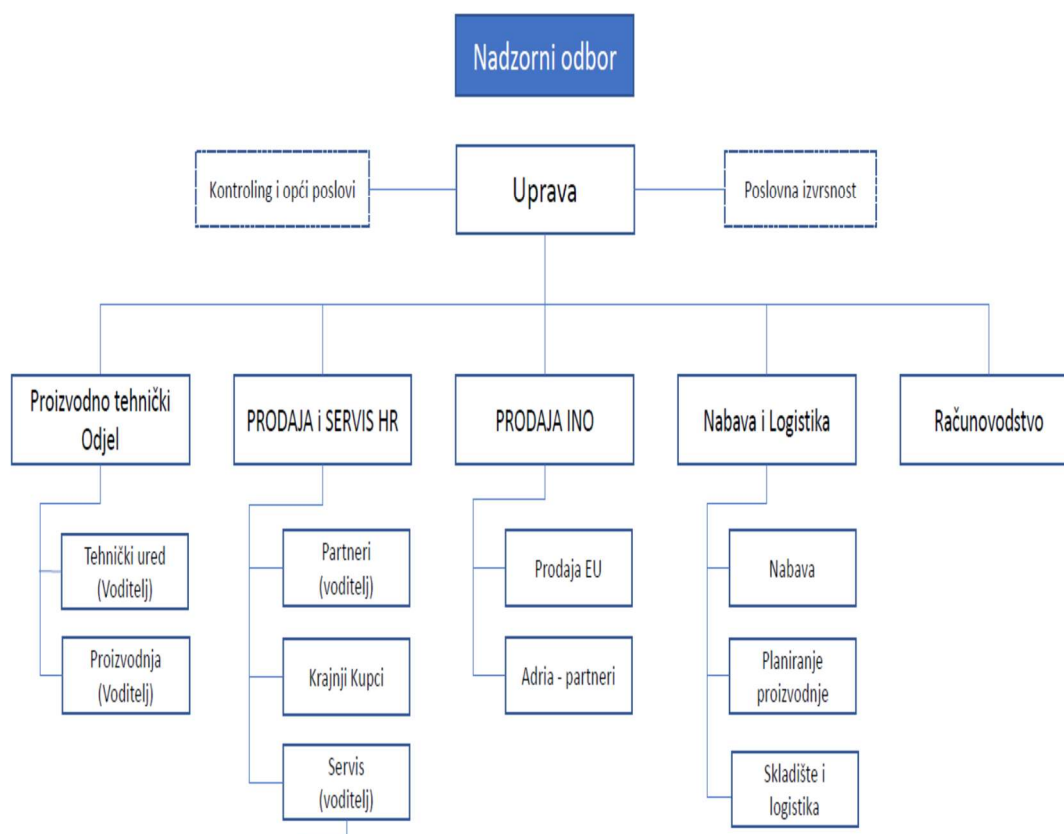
Nadzorni odbor

Kontroling i opći poslovi

Uprava

Poslovna izvrsnost

Proizvodno tehnički Odjel

Tehnički ured (Voditelj)

Proizvodnja (Voditelj)

PRODAJA i SERVIS HR

Partneri (voditelj)

Krajnji Kupci

Servis (voditelj)

PRODAJA INO

Prodaja EU

Adria - partneri

Nabava i Logistika

Nabava

Planiranje proizvodnje

Skladište i logistika

Računovodstvo